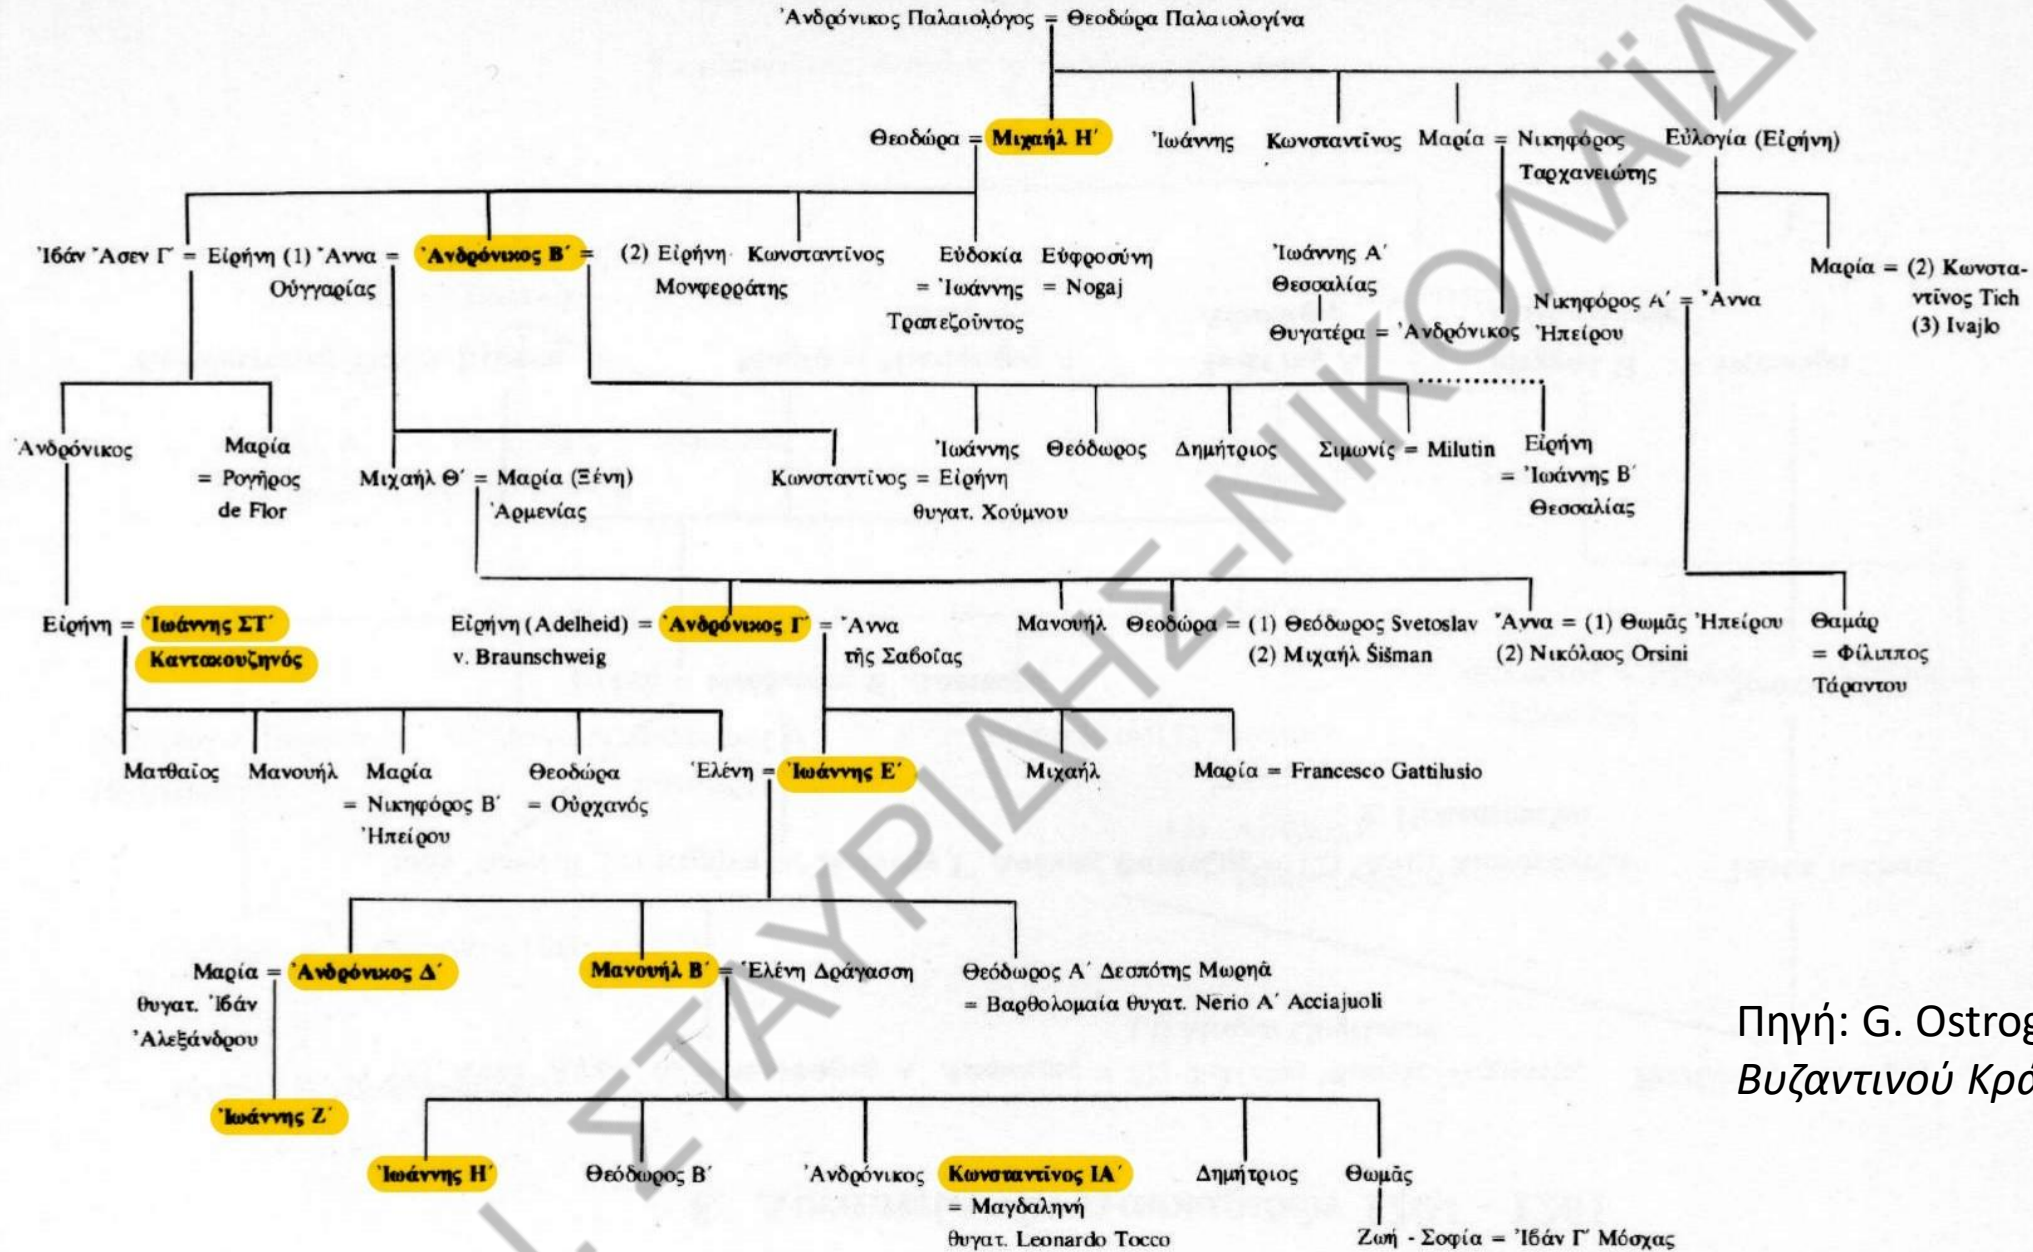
Ἀνδρόνικος Παλαιολόγος = Θεοδώρα Παλαιολογίνα

Θεοδώρα = Μιχαὴλ Η΄   Ἰωάννης   Κωνσταντῖνος   Μαρία = Νικηφόρος Ταρχανειώτης   Εὐλογία (Εἰρήνη)

Ἰβὰν Ἀσεν Γ΄ = Εἰρήνη (1) Ἄννα Οὐγγαρίας = Ἀνδρόνικος Β΄ = (2) Εἰρήνη Μονφερράτης   Κωνσταντῖνος   Εὐδοκία = Ἰωάννης Τραπεζοῦντος   Εὐφροσύνη = Nogaj   Ἰωάννης Α΄ Θεσσαλίας   Θυγατέρα = Ἀνδρόνικος   Νικηφόρος Α΄ Ἠπείρου = Ἄννα   Μαρία = (2) Κωνσταντῖνος Tich (3) Ivajlo

Ἀνδρόνικος   Μαρία = Ρογῆρος de Flor   Μιχαὴλ Θ΄ = Μαρία (Ξένη) Ἀρμενίας   Κωνσταντῖνος = Εἰρήνη θυγατ. Χούμνου   Ἰωάννης   Θεόδωρος   Δημήτριος   Σιμωνὶς = Milutin   Εἰρήνη = Ἰωάννης Β΄ Θεσσαλίας

Εἰρήνη = Ἰωάννης ΣΤ΄ Καντακουζηνός   Εἰρήνη (Adelheid) v. Braunschweig = Ἀνδρόνικος Γ΄ = Ἄννα τῆς Σαβοΐας   Μανουὴλ   Θεοδώρα = (1) Θεόδωρος Svetoslav (2) Μιχαὴλ Šišman   Ἄννα = (1) Θωμᾶς Ἠπείρου (2) Νικόλαος Orsini   Θαμὰρ = Φίλιππος Τάραντου

Ματθαῖος   Μανουὴλ   Μαρία = Νικηφόρος Β΄ Ἠπείρου   Θεοδώρα = Οὐρχανός   Ἑλένη = Ἰωάννης Ε΄   Μιχαὴλ   Μαρία = Francesco Gattilusio

Μαρία θυγατ. Ἰβὰν Ἀλεξάνδρου = Ἀνδρόνικος Δ΄   Μανουὴλ Β΄ = Ἑλένη Δράγαση   Θεόδωρος Α΄ Δεσπότης Μωρηᾶ = Βαρθολομαία θυγατ. Nerio Α΄ Acciajuoli

Ἰωάννης Ζ΄

Ἰωάννης Η΄   Θεόδωρος Β΄   Ἀνδρόνικος   Κωνσταντῖνος ΙΑ΄ = Μαγδαληνὴ θυγατ. Leonardo Tocco   Δημήτριος   Θωμᾶς   Ζωὴ - Σοφία = Ἰβὰν Γ΄ Μόσχας

Πηγή: G. Ostrog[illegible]
Βυζαντινού Κρά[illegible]

ΣΤΑΥΡΙΔΗΣ-ΝΙΚΟΛΑΪΔ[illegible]